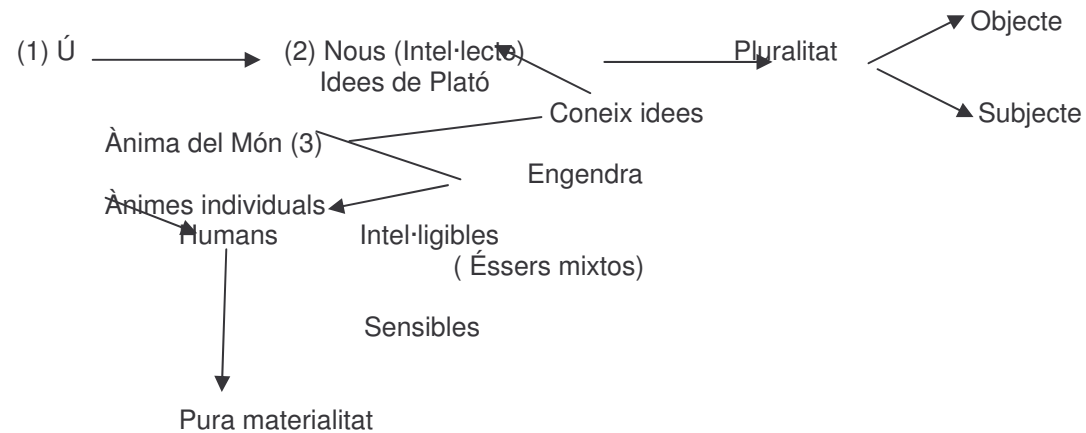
(1) Ú

(2) Nous (Intel·lecte)
Idees de Plató

Pluralitat

Objecte

Subjecte

Coneix idees

Ànima del Món (3)

Engendra

Ànimes individuals

Humans

Intel·ligibles
( Éssers mixtos)

Sensibles

Pura materialitat